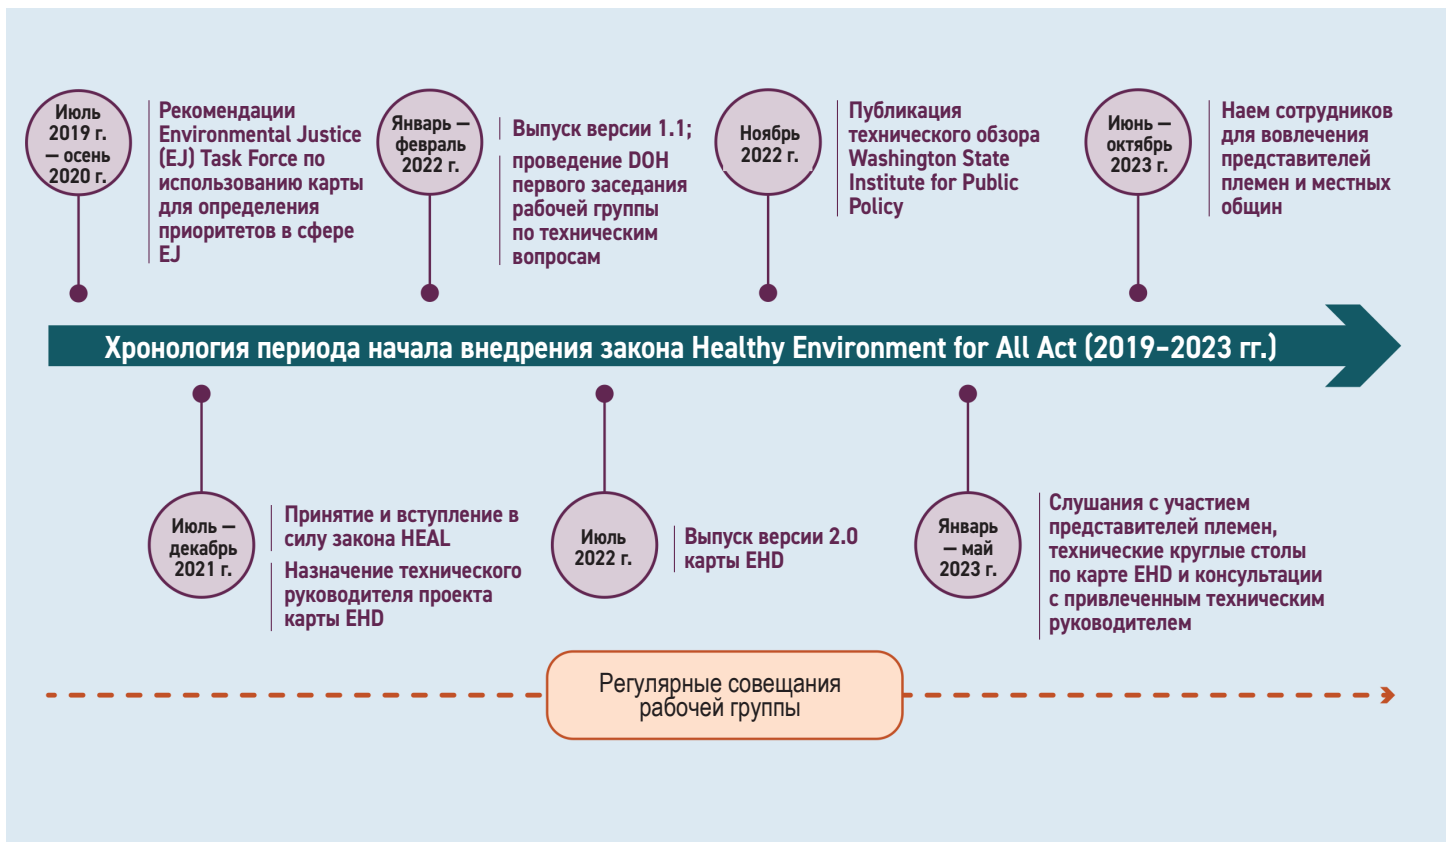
Июль 2019 г. — осень 2020 г.

Рекомендации Environmental Justice (EJ) Task Force по использованию карты для определения приоритетов в сфере EJ

Январь — февраль 2022 г.

Выпуск версии 1.1;

проведение DOH первого заседания рабочей группы по техническим вопросам

Ноябрь 2022 г.

Публикация технического обзора Washington State Institute for Public Policy

Июнь — октябрь 2023 г.

Наем сотрудников для вовлечения представителей племен и местных общин

Хронология периода начала внедрения закона Healthy Environment for All Act (2019–2023 гг.)

Июль — декабрь 2021 г.

Принятие и вступление в силу закона HEAL

Назначение технического руководителя проекта карты EHD

Июль 2022 г.

Выпуск версии 2.0 карты EHD

Январь — май 2023 г.

Слушания с участием представителей племен, технические круглые столы по карте EHD и консультации с привлеченным техническим руководителем

Регулярные совещания рабочей группы